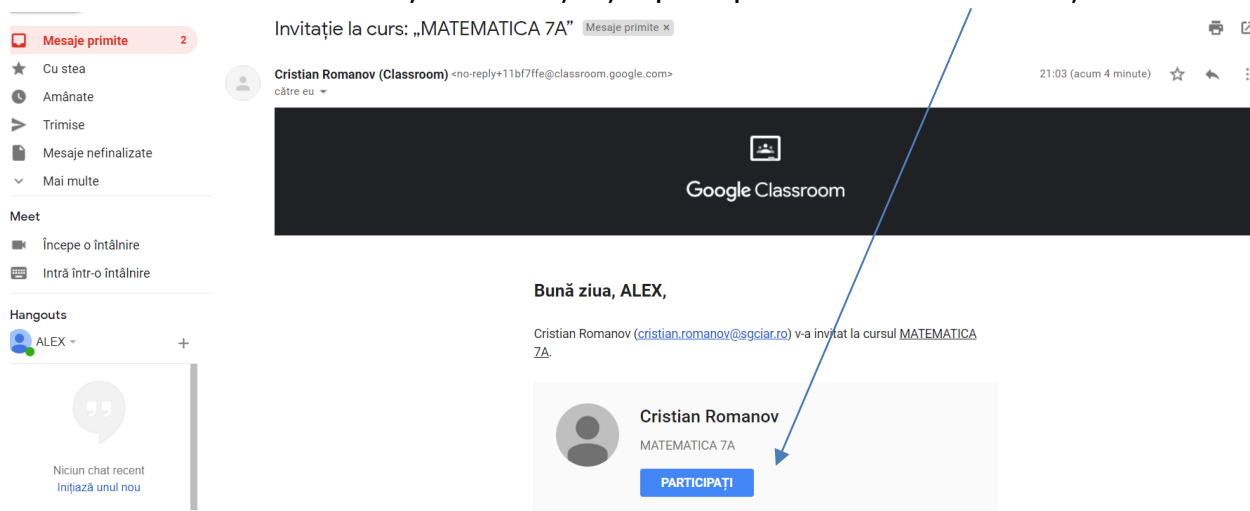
Mesaje primite 2
Cu stea
Amânate
Trimise
Mesaje nefinalizate
Mai multe

Meet
Începe o întâlnire
Intră într-o întâlnire

Hangouts
ALEX

Niciun chat recent
Inițiază unul nou

Invitație la curs: „MATEMATICA 7A” Mesaje primite ×

Cristian Romanov (Classroom) <no-reply+11bf7ffe@classroom.google.com>
către eu

21:03 (acum 4 minute)

Google Classroom

Bună ziua, ALEX,

Cristian Romanov (cristian.romanov@sgciar.ro) v-a invitat la cursul MATEMATICA 7A.

Cristian Romanov
MATEMATICA 7A
PARTICIPAȚI